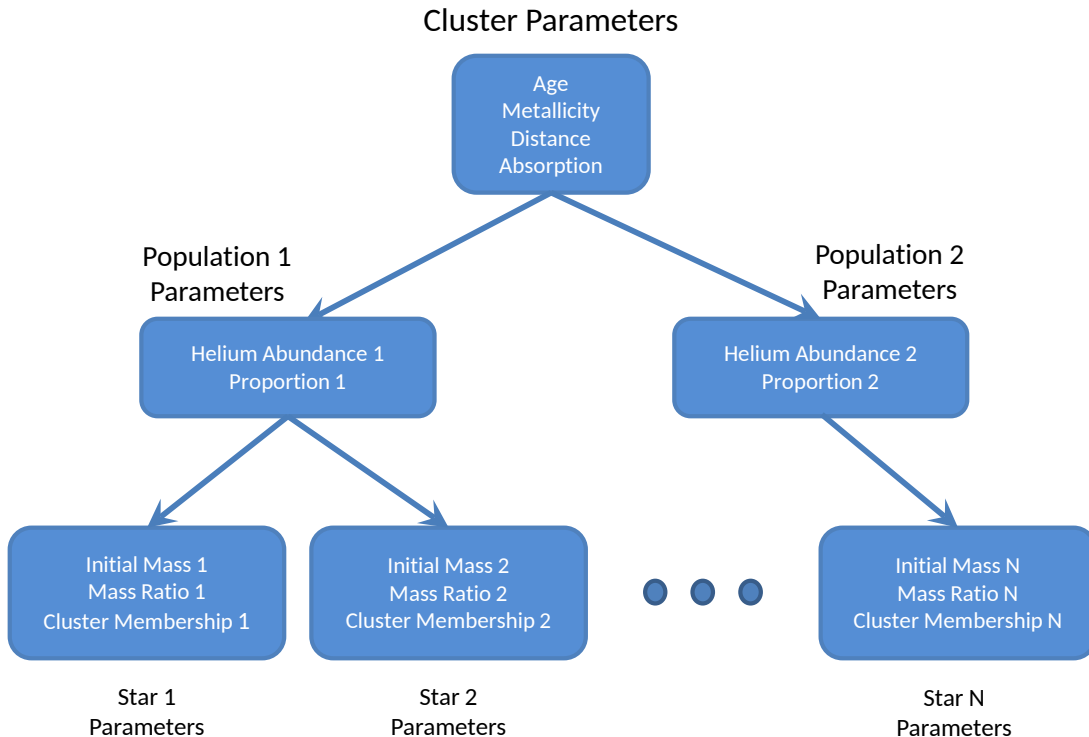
Cluster Parameters

Age
Metallicity
Distance
Absorption

Population 1
Parameters

Population 2
Parameters

Helium Abundance 1
Proportion 1

Helium Abundance 2
Proportion 2

Initial Mass 1
Mass Ratio 1
Cluster Membership 1

Initial Mass 2
Mass Ratio 2
Cluster Membership 2

Initial Mass N
Mass Ratio N
Cluster Membership N

Star 1
Parameters

Star 2
Parameters

Star N
Parameters